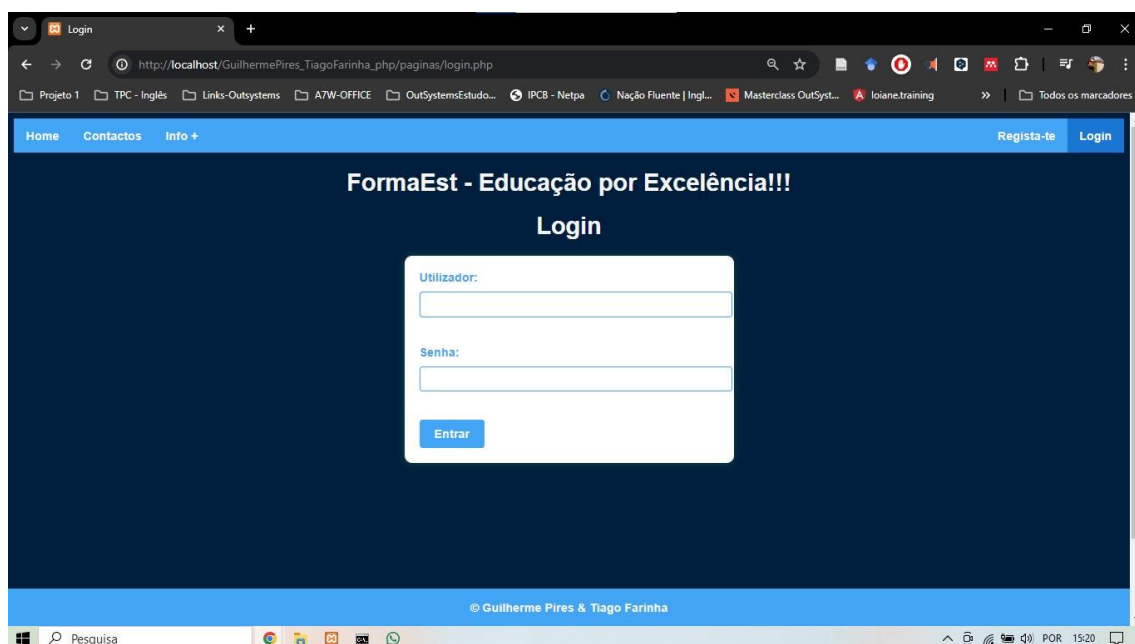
Login

http://localhost/GuilhermePires_TiagoFarinha_php/paginas/login.php

Projeto 1 TPC - Inglês Links-Outsystems A7W-OFFICE OutSystemsEstudo... IPCB - Netpa Nação Fluente | Ingl... Masterclass OutSyst... loiane.training » Todos os marcadores

Home Contactos Info + Regista-te Login

FormaEst - Educação por Excelência!!!

Login

Utilizador:

Senha:

Entrar

© Guilherme Pires & Tiago Farinha

Pesquisa

POR 15:20